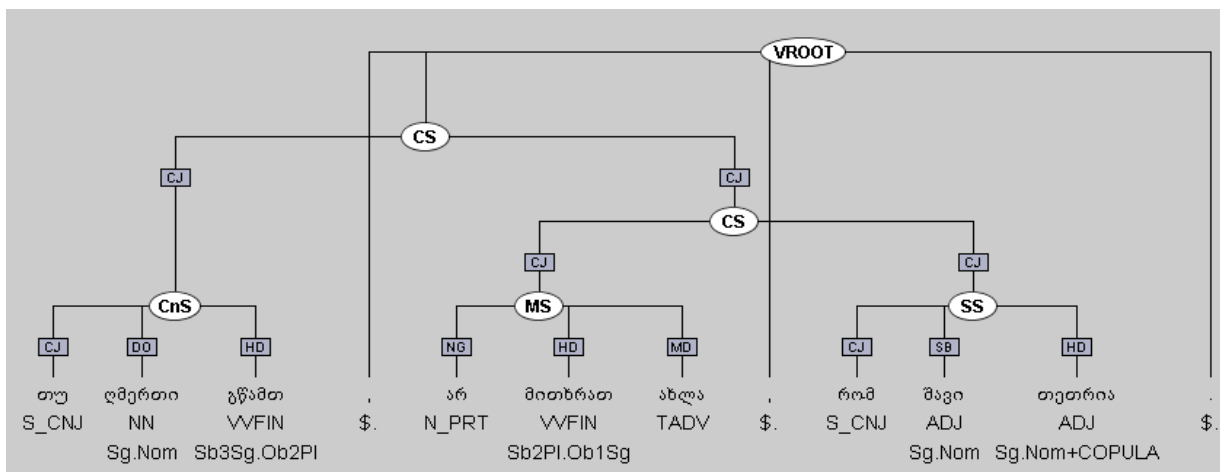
VROOT

CS

CJ

CJ

CS

CJ

CJ

CnS

MS

SS

CJ DO HD

NG HD MD

CJ SB HD

თუ S_CNJ

ღმერთი NN Sg.Nom

გწამთ VVFIN Sb3Sg.Ob2Pl

, $.

არ N_PRT

მითხრათ VVFIN Sb2Pl.Ob1Sg

ახლა TADV

, $.

რომ S_CNJ

შავი ADJ Sg.Nom

თეთრია ADJ Sg.Nom+COPULA

. $.